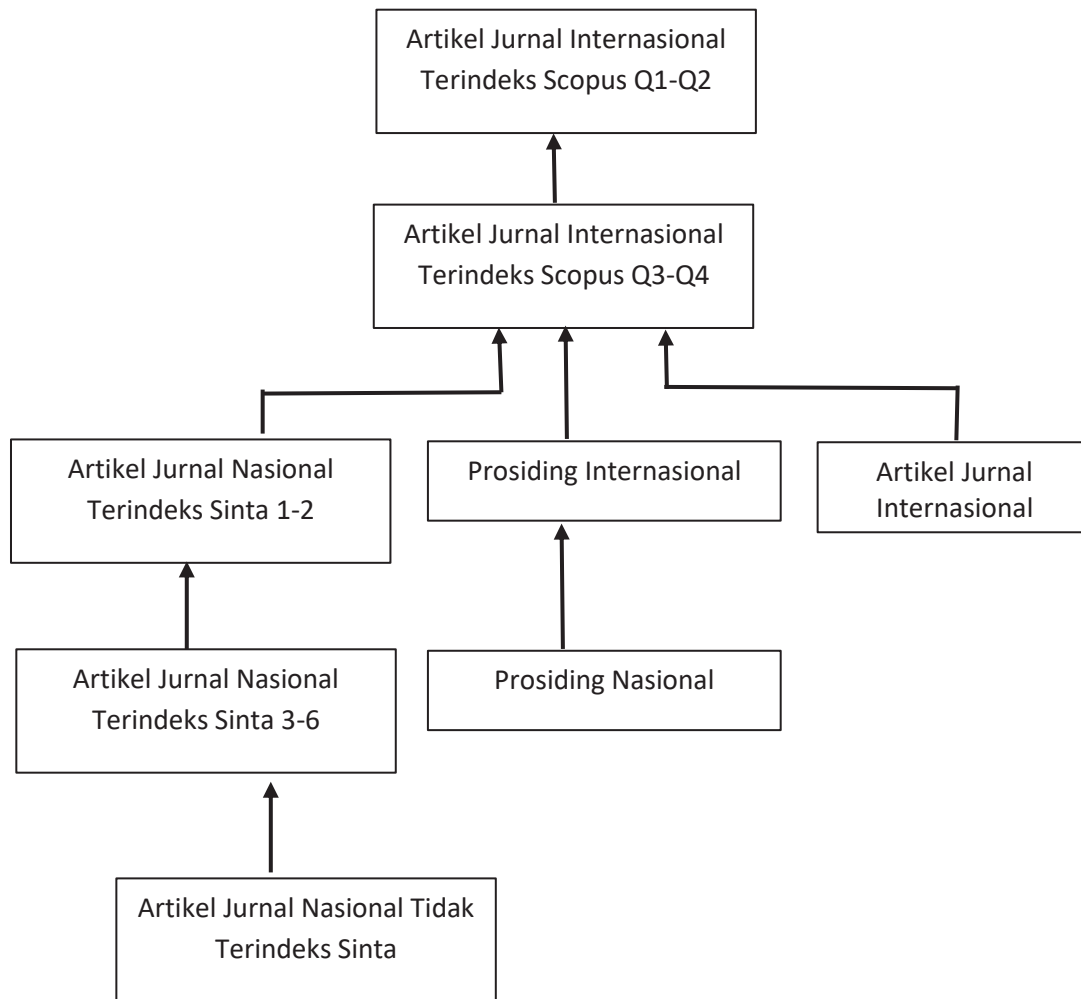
Artikel Jurnal Internasional Terindeks Scopus Q1-Q2

Artikel Jurnal Internasional Terindeks Scopus Q3-Q4

Artikel Jurnal Nasional Terindeks Sinta 1-2

Prosiding Internasional

Artikel Jurnal Internasional

Artikel Jurnal Nasional Terindeks Sinta 3-6

Prosiding Nasional

Artikel Jurnal Nasional Tidak Terindeks Sinta